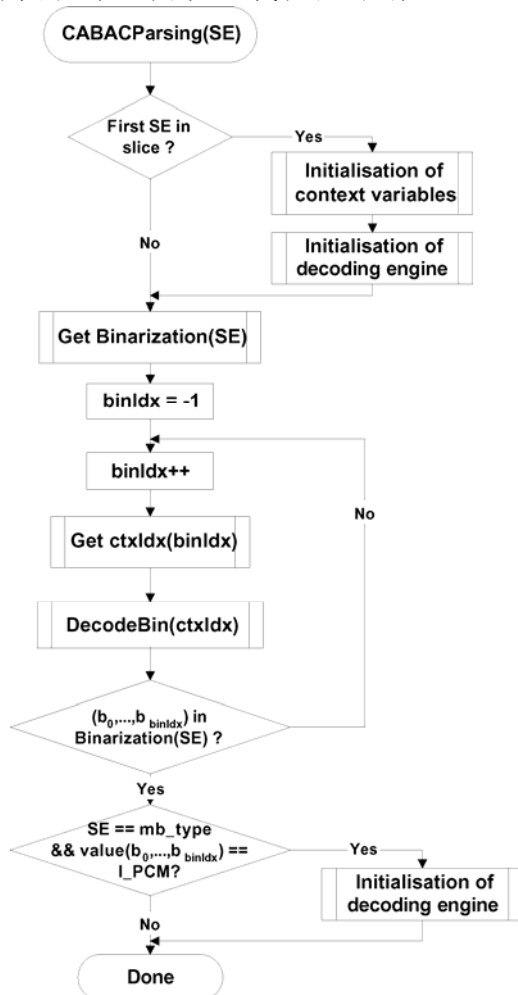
CABACParsing(SE)

First SE in slice ?

Yes

Initialisation of context variables

No

Initialisation of decoding engine

Get Binarization(SE)

binIdx = -1

binIdx++

No

Get ctxIdx(binIdx)

DecodeBin(ctxIdx)

$(b_0,...,b_{binIdx})$ in Binarization(SE) ?

Yes

SE == mb_type && value$(b_0,...,b_{binIdx})$ == I_PCM?

Yes

Initialisation of decoding engine

No

Done